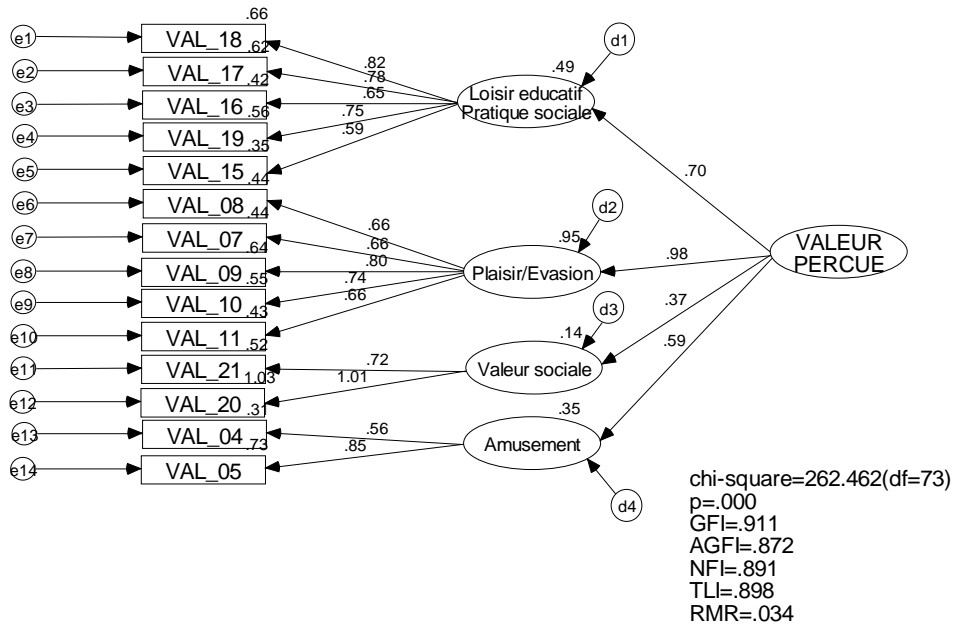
.66
e1 VAL_18 .62
e2 VAL_17 .42
e3 VAL_16 .56
e4 VAL_19 .35
e5 VAL_15 .44
e6 VAL_08 .44
e7 VAL_07 .64
e8 VAL_09 .55
e9 VAL_10 .43
e10 VAL_11 .52
e11 VAL_21 1.03
e12 VAL_20 .31
e13 VAL_04 .73
e14 VAL_05

.82
.78
.65
.75
.59

d1
.49
Loisir educatif Pratique sociale

.70

.66
.66
.80
.74
.66

d2
.95
Plaisir/Evasion

.98

VALEUR PERCUE

.37

d3
.14
.72
1.01
Valeur sociale

.59

.35
.56
.85
Amusement

d4

chi-square=262.462(df=73)
p=.000
GFI=.911
AGFI=.872
NFI=.891
TLI=.898
RMR=.034